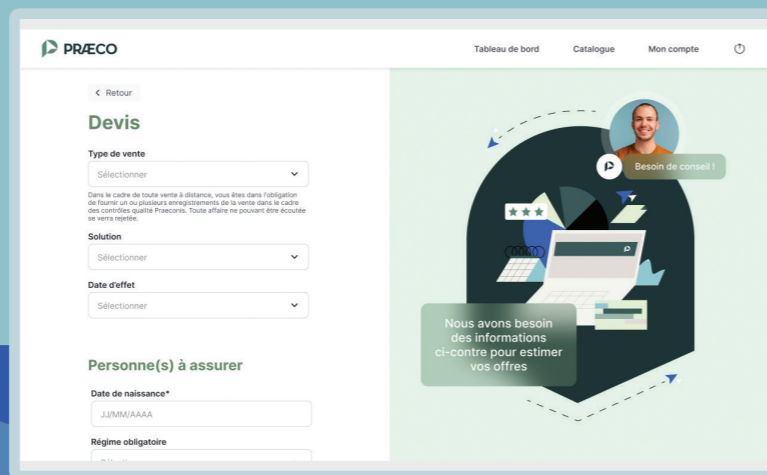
PRÆCO

Tableau de bord Catalogue Mon compte

< Retour

Devis

Type de vente

Sélectionner

Dans le cadre de toute vente à distance, vous êtes dans l'obligation de fournir un ou plusieurs enregistrements de la vente dans le cadre des contrôles qualité Praeconis. Toute affaire ne pouvant être écoutée se verra rejetée.

Solution

Sélectionner

Date d'effet

Sélectionner

Personne(s) à assurer

Date de naissance*

JJ/MM/AAAA

Régime obligatoire

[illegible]

Besoin de conseil !

Nous avons besoin des informations ci-contre pour estimer vos offres